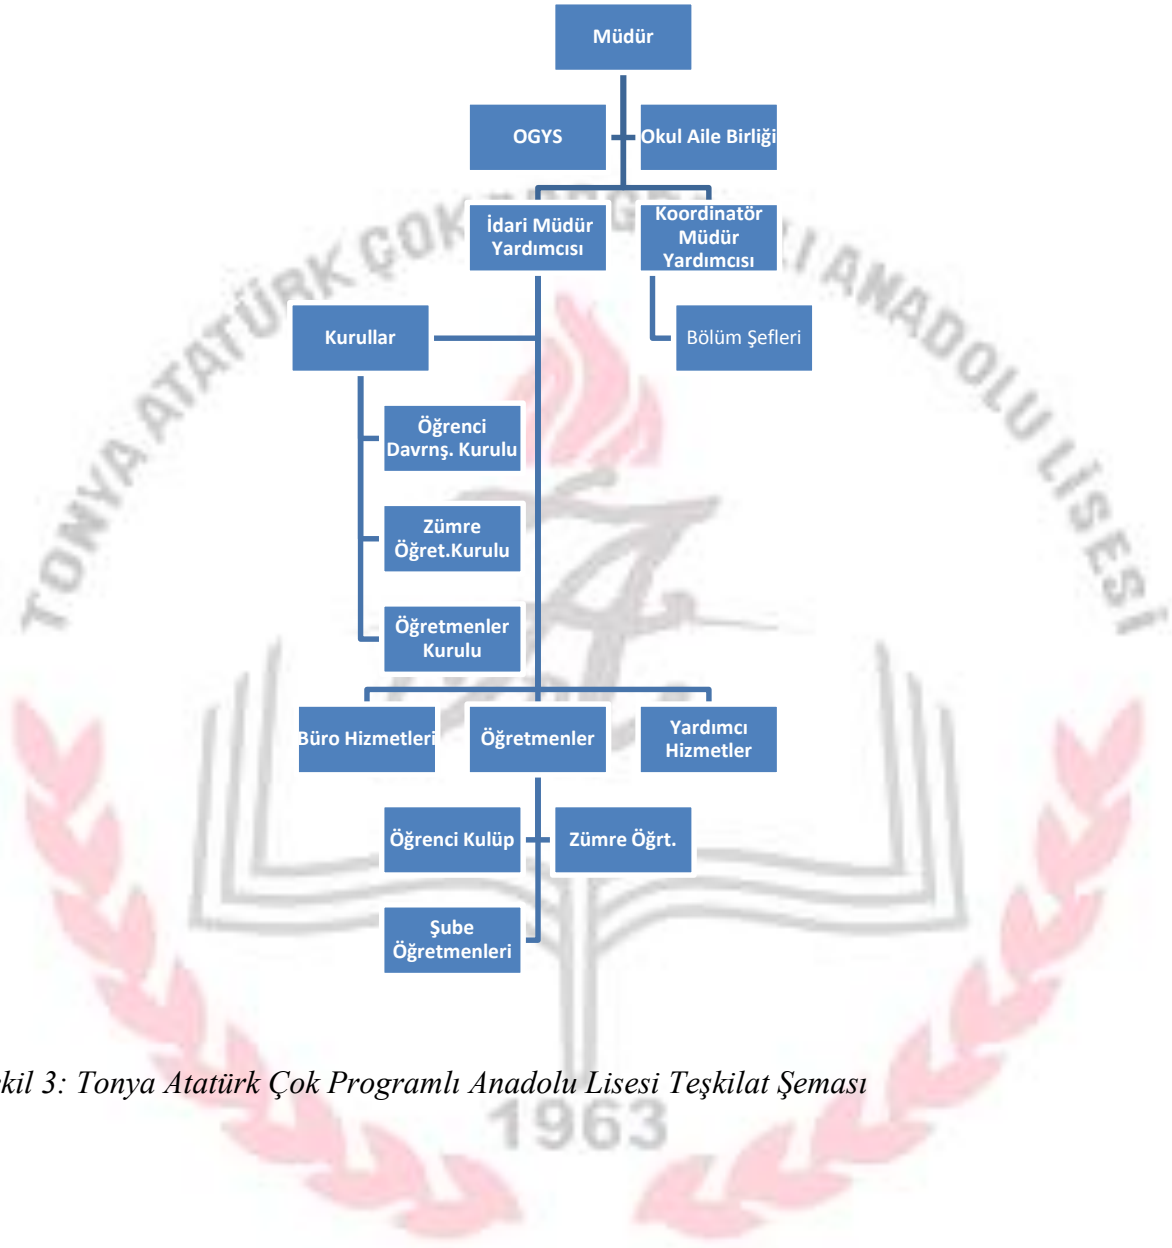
Müdür

OGYS

Okul Aile Birliği

İdari Müdür Yardımcısı

Koordinatör Müdür Yardımcısı

Kurullar

Bölüm Şefleri

Öğrenci Davrnş. Kurulu

Zümre Öğret.Kurulu

Öğretmenler Kurulu

Büro Hizmetleri

Öğretmenler

Yardımcı Hizmetler

Öğrenci Kulüp

Zümre Öğrt.

Şube Öğretmenleri

TONYA ATATÜRK ÇOK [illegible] ANADOLU LİSESİ

1963

kil 3: Tonya Atatürk Çok Programlı Anadolu Lisesi Teşkilat Şeması